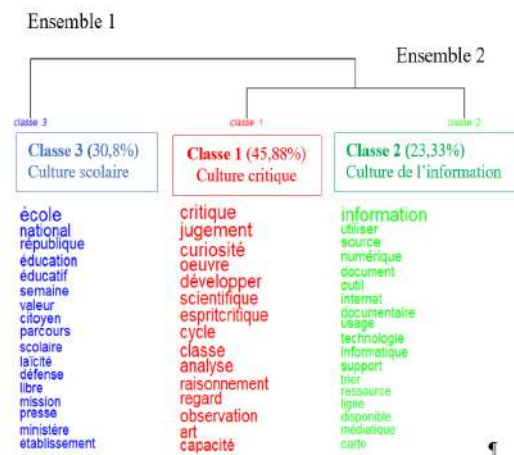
Ensemble 1

Ensemble 2

classe 3

classe 1

classe 2

Classe 3 (30,8%)
Culture scolaire

Classe 1 (45,88%)
Culture critique

Classe 2 (23,33%)
Culture de l'information

école
national
république
éducation
éducatif
semaine
valeur
citoyen
parcours
scolaire
laïcité
défense
libre
mission
presse
ministère
établissement

critique
jugement
curiosité
oeuvre
développer
scientifique
espritcritique
cycle
classe
analyse
raisonnement
regard
observation
art
capacité

information
utiliser
source
numérique
document
outil
internet
documentaire
usage
technologie
informatique
support
trier
ressource
ligne
disponible
médiatique
carte

¶